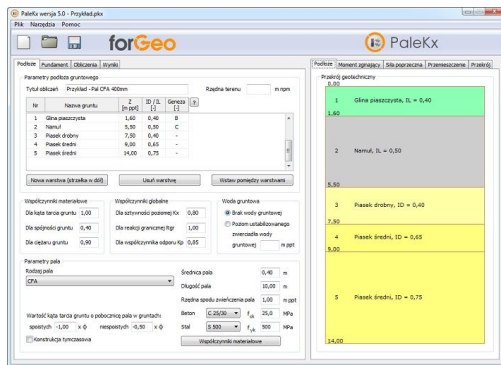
PaleKx wersja 5.0 - Przykład.pkx
Plik Narzędzia Pomoc

forGeo

PaleKx

Podłoże Fundament Obliczenia Wyniki

Parametry podłoża gruntowego
Tytuł obliczeń Przykład - Pal CFA 400mm
Rzędna terenu m npm

| Nr | Nazwa gruntu | Z [m ppt] | ID / IL [-] | Geneza [-] |
|---|---|---|---|---|
| 1 | Glina piaszczysta | 1,60 | 0,40 | B |
| 2 | Namuł | 5,50 | 0,50 | C |
| 3 | Piasek drobny | 7,50 | 0,40 | - |
| 4 | Piasek średni | 9,00 | 0,65 | - |
| 5 | Piasek średni | 14,00 | 0,75 | - |

Nowa warstwa (strzałka w dół) Usuń warstwę Wstaw pomiędzy warstwami

Współczynniki materiałowe
Dla kąta tarcia gruntu 1,00
Dla spójności gruntu 0,40
Dla ciężaru gruntu 0,90

Współczynniki globalne
Dla sztywności poziomej Kx 0,80
Dla reakcji granicznej Rgr 1,00
Dla współczynnika odporu Kp 0,85

Woda gruntowa
Brak wody gruntowej
Poziom ustabilizowanego zwierciadła wody gruntowej m ppt

Parametry pala
Rodzaj pala
CFA

Średnica pala 0,40 m
Długość pala 10,00 m
Rzędna spodu zwieńczenia pala 1,00 m ppt
Beton C 20/30 $f_{ck}$ 25,0 MPa
Stal S 500 $f_{yk}$ 500 MPa
Współczynniki materiałowe

Wartość kąta tarcia gruntu o pobocznicę pala w gruntach:
spoistych -1,00 x φ niespoistych -0,75 x φ
Konstrukcja tymczasowa

Podłoże Moment zginający Siła poprzeczna Przemieszczenie Przekrój

Przekrój geotechniczny
0,00
1 Glina piaszczysta, IL = 0,40
1,60
2 Namuł, IL = 0,50
5,50
3 Piasek drobny, ID = 0,40
7,50
4 Piasek średni, ID = 0,65
9,00
5 Piasek średni, ID = 0,75
14,00